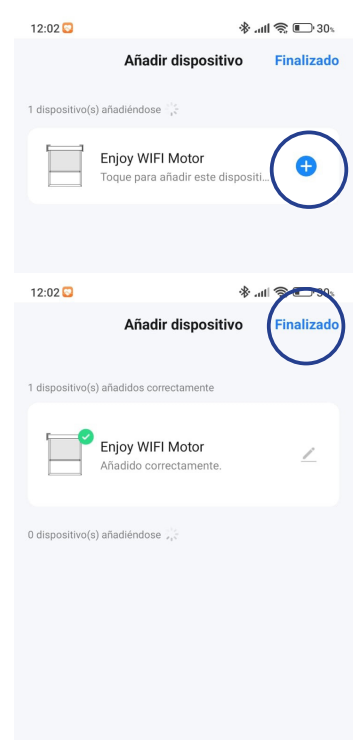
12:02

30%

Añadir dispositivo

Finalizado

1 dispositivo(s) añadiéndose

Enjoy WIFI Motor

Toque para añadir este dispositi...

12:02

30%

Añadir dispositivo

Finalizado

1 dispositivo(s) añadidos correctamente

Enjoy WIFI Motor

Añadido correctamente.

0 dispositivo(s) añadiéndose